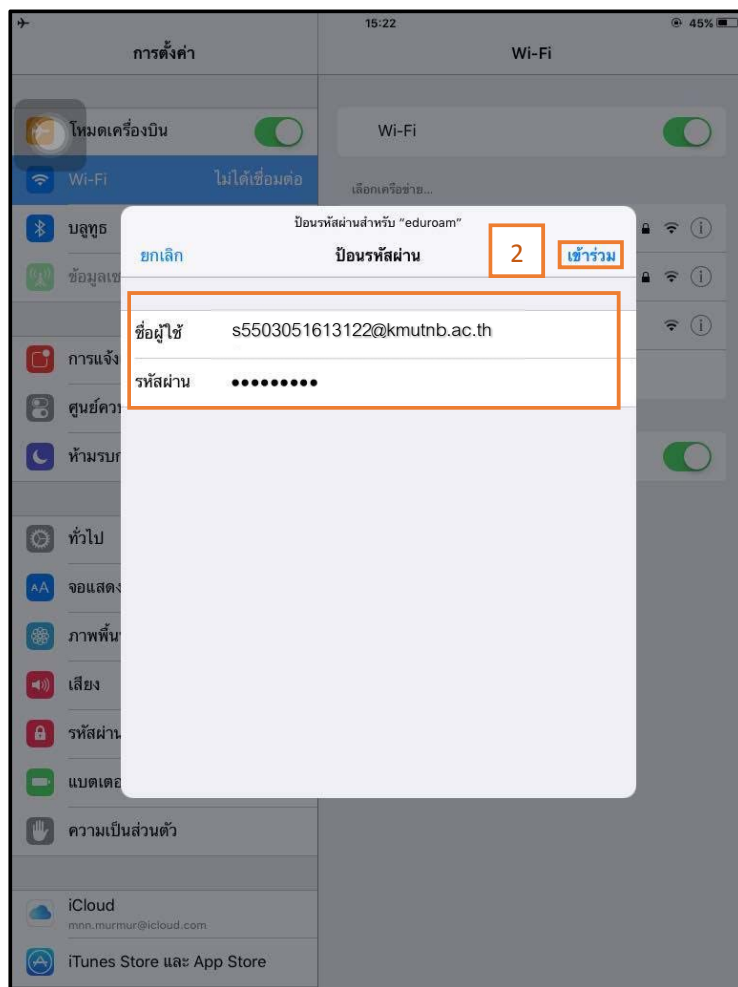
15:22
45%

การตั้งค่า

โหมดเครื่องบิน
Wi-Fi ไม่ได้เชื่อมต่อ
บลูทูธ
ข้อมูลเซ
การแจ้ง
ศูนย์ควบ
ห้ามรบก
ทั่วไป
จอแสดง
ภาพพื้น
เสียง
รหัสผ่าน
แบตเตอ
ความเป็นส่วนตัว
iCloud
mnn.murmur@icloud.com
iTunes Store และ App Store

Wi-Fi
Wi-Fi
เลือกเครือข่าย...

ป้อนรหัสผ่านสำหรับ "eduroam"
ยกเลิก
ป้อนรหัสผ่าน
2
เข้าร่วม
ชื่อผู้ใช้ s5503051613122@kmutnb.ac.th
รหัสผ่าน •••••••••